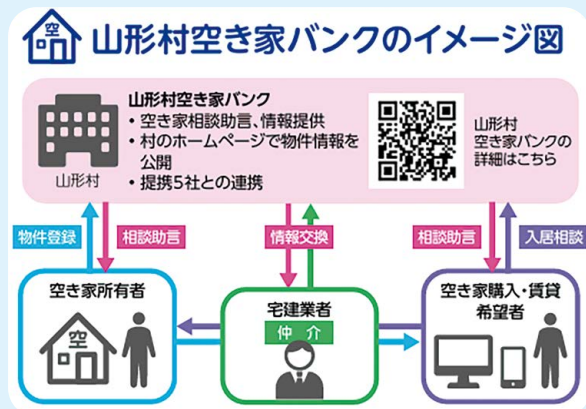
空

山形村空き家バンクのイメージ図

山形村

山形村空き家バンク
• 空き家相談助言、情報提供
• 村のホームページで物件情報を公開
• 提携5社との連携

山形村
空き家バンクの
詳細はこちら

物件登録
相談助言
情報交換
相談助言
入居相談

空き家所有者

空

宅建業者
仲 介

空き家購入・賃貸
希望者